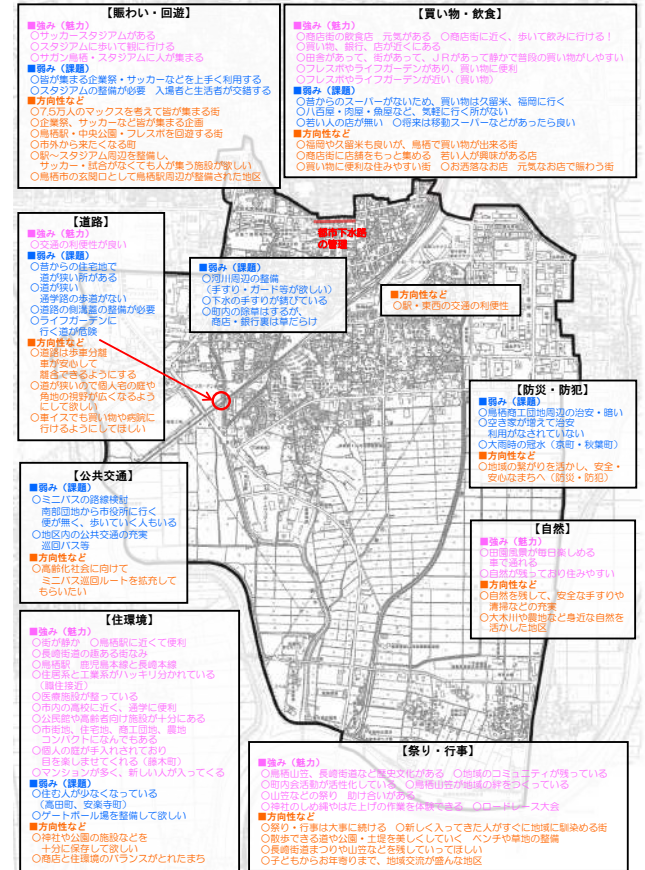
【賑わい・回遊】
■強み（魅力）
○サッカースタジアムがある
○スタジアムに歩いて観に行ける
○サガン鳥栖・スタジアムに人が集まる
■弱み（課題）
○皆が集まる企業祭・サッカーなどを上手く利用する
○スタジアムの整備が必要　入場者と生活者が交錯する
■方向性など
○7.5万人のマックスを考えて皆が集まる街
○企業祭、サッカーなど皆が集まる企画
○鳥栖駅・中央公園・フレスポを回遊する街
○市外から来てくなる街
○駅～スタジアム周辺を整備し、サッカー・試合がなくても人が集う施設が欲しい
○鳥栖市の玄関口として鳥栖駅周辺が整備された地区

【買い物・飲食】
■強み（魅力）
○商店街の飲食店　元気がある　○商店街に近く、歩いて飲みに行ける！
○買い物、銀行、店が近くにある
○田舎があって、街があって、JRがあって静かで普段の買い物がしやすい
○フレスポやライフガーデンがあり、買い物に便利
○フレスポやライフガーデンが近い（買い物）
■弱み（課題）
○昔からのスーパーがないため、買い物は久留米、福岡に行く
○八百屋・肉屋・魚屋など、気軽に行く所がない
○若い人の店が無い　○将来は移動スーパーなどがあったら良い
■方向性など
○福岡や久留米も良いが、鳥栖で買い物が出来る街
○商店街に店舗をもっと集める　若い人が興味がある店
○買い物に便利な住みやすい街　○お洒落なお店　元気なお店で賑わう街

【道路】
■強み（魅力）
○交通の利便性が良い
■弱み（課題）
○昔からの住宅地で道が狭い所がある
○道が狭い通学路の歩道がない
○道路の側溝蓋の整備が必要
○ライフガーデンに行く道が危険
■方向性など
○道路は歩車分離車が安心して離合できるようにする
○道が狭いので個人宅の庭や角地の視野が広くなるようにして欲しい
○車イスでも買い物や病院に行けるようにしてほしい

都市下水路の管理

■弱み（課題）
○河川周辺の整備（手すり・ガード等が欲しい）
○下水の手すりが錆びている
○町内の除草はするが、商店・銀行裏は草だらけ

■方向性など
○駅・東西の交通の利便性

【防災・防犯】
■弱み（課題）
○鳥栖商工団地周辺の治安・暗い
○空き家が増えて治安利用がなされていない
○大雨時の冠水（京町・秋葉町）
■方向性など
○地域の繋がりを活かし、安全・安心なまちへ（防災・防犯）

【公共交通】
■弱み（課題）
○ミニバスの路線検討南部団地から市役所に行く便が無く、歩いていく人もいる
○地区内の公共交通の充実巡回バス等
■方向性など
○高齢化社会に向けてミニバス巡回ルートを拡充してもらいたい

【自然】
■強み（魅力）
○田園風景が毎日楽しめる車で通れる
○自然が残っており住みやすい
■方向性など
○自然を残して、安全な手すりや清掃などの充実
○大木川や園地など身近な自然を活かした地区

【住環境】
■強み（魅力）
○街が静か　○鳥栖駅に近くて便利
○長崎街道の趣ある街なみ
○鳥栖駅　鹿児島本線と長崎本線
○住居系と工業系がハッキリ分かれている（職住接近）
○医療施設が整っている
○市内の高校に近く、通学に便利
○公民館や高齢者向け施設が十分にある
○市役所、住宅地、商工団地、農地コンパクトになんでもある
○個人の庭が手入れされており目を楽しませてくれる（藤木町）
○マンションが多く、新しい人が入ってくる
■弱み（課題）
○住む人が少なくなっている（高田町、安楽寺町）
○ゲートボール場を整備して欲しい
■方向性など
○神社や公園の施設などを十分に保存して欲しい
○商店と住環境のバランスがとれたまち

【祭り・行事】
■強み（魅力）
○鳥栖山笠、長崎街道など歴史文化がある　○地域のコミュニティが残っている
○町内会活動が活性化している　○鳥栖山笠が地域の絆をつくっている
○山笠などの祭り　助け合いがある
○神社のしめ縄やはた上げの作業を体験できる　○ロードレース大会
■方向性など
○祭り・行事は大事に続ける　○新しく入ってきた人がすぐに地域に馴染める街
○散歩できる道や公園・土堤を美しくしていく　ベンチや草地の整備
○長崎街道まつりや山笠などを残していってほしい
○子どもからお年寄りまで、地域交流が盛んな地区